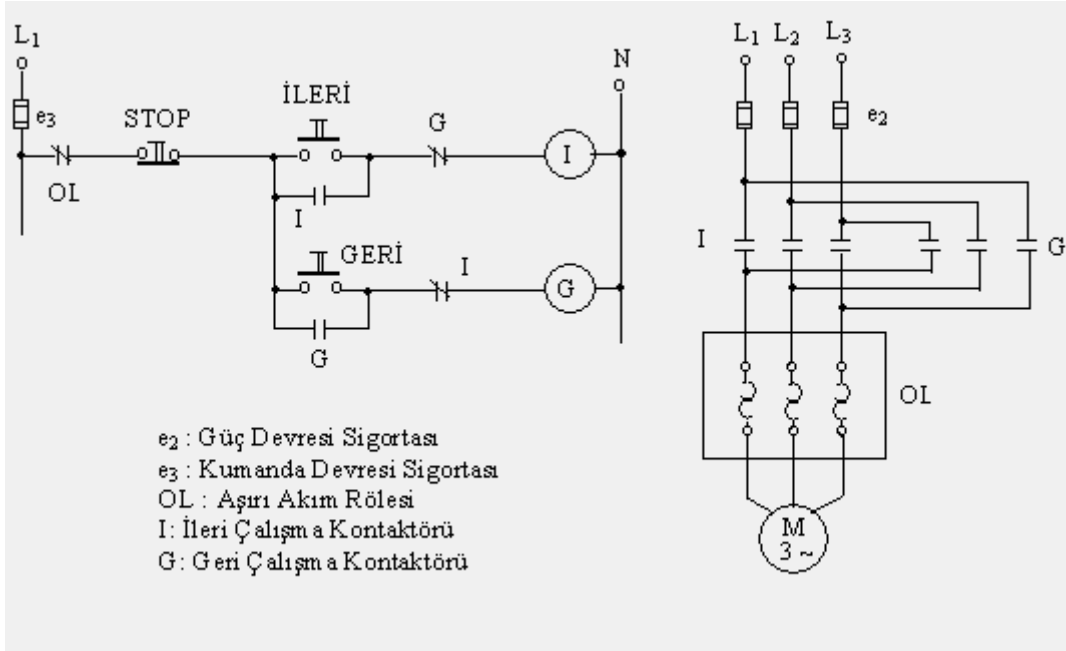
$L_1$
$e_3$
STOP
İLERİ
G
N
I
OL
I
GERİ
I
G
G

$L_1$ $L_2$ $L_3$
$e_2$
I
G
OL
M
3 ~

$e_2$ : Güç Devresi Sigortası
$e_3$ : Kumanda Devresi Sigortası
OL : Aşırı Akım Rölesi
I: İleri Çalışma Kontaktörü
G: Geri Çalışma Kontaktörü